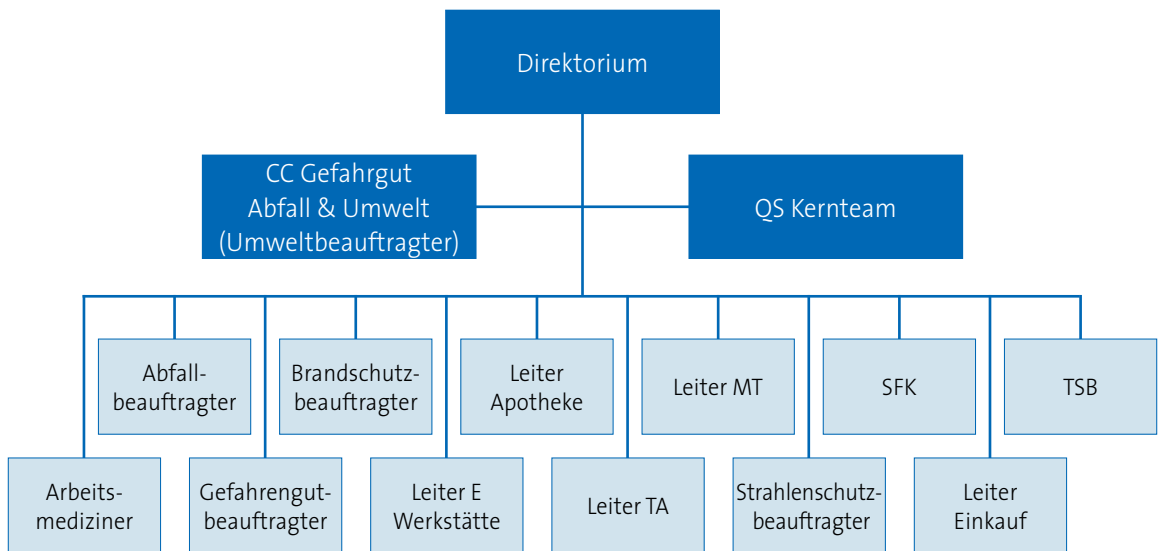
Direktorium

CC Gefahrgut
Abfall & Umwelt
(Umweltbeauftragter)

QS Kernteam

Abfallbeauftragter

Brandschutzbeauftragter

Leiter
Apotheke

Leiter MT

SFK

TSB

Arbeitsmediziner

Gefahrengutbeauftragter

Leiter E
Werkstätte

Leiter TA

Strahlenschutzbeauftragter

Leiter
Einkauf